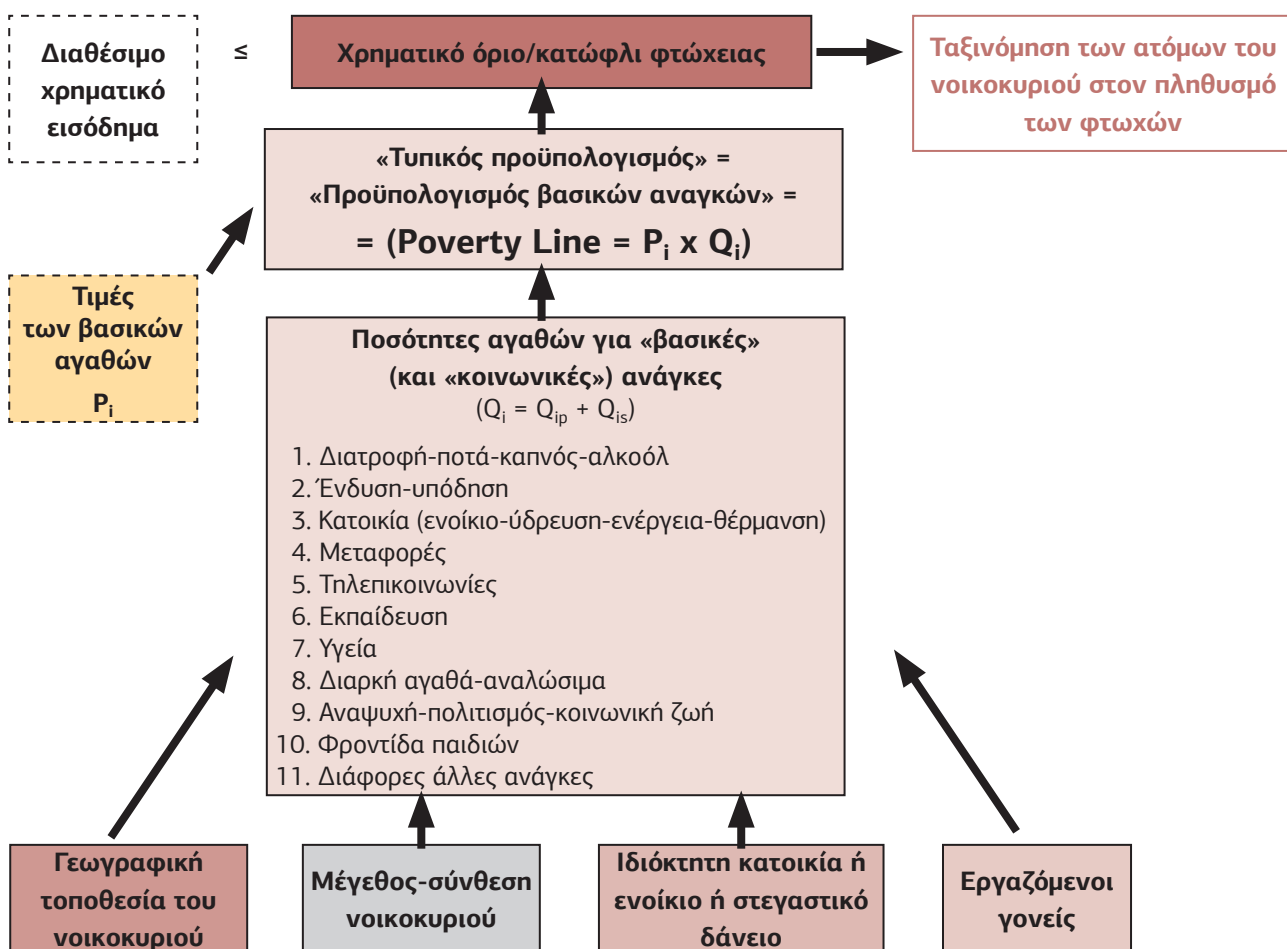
Διαθέσιμο χρηματικό εισόδημα

≤

Χρηματικό όριο/κατώφλι φτώχειας

Ταξινόμηση των ατόμων του νοικοκυριού στον πληθυσμό των φτωχών

«Τυπικός προϋπολογισμός» = «Προϋπολογισμός βασικών αναγκών» = = (Poverty Line = $P_i$ x $Q_i$)

Τιμές των βασικών αγαθών $P_i$

Ποσότητες αγαθών για «βασικές» (και «κοινωνικές») ανάγκες
($Q_i = Q_{ip} + Q_{is}$)

1. Διατροφή-ποτά-καπνός-αλκοόλ
2. Ένδυση-υπόδηση
3. Κατοικία (ενοίκιο-ύδρευση-ενέργεια-θέρμανση)
4. Μεταφορές
5. Τηλεπικοινωνίες
6. Εκπαίδευση
7. Υγεία
8. Διαρκή αγαθά-αναλώσιμα
9. Αναψυχή-πολιτισμός-κοινωνική ζωή
10. Φροντίδα παιδιών
11. Διάφορες άλλες ανάγκες

Γεωγραφική τοποθεσία του νοικοκυριού

Μέγεθος-σύνθεση νοικοκυριού

Ιδιόκτητη κατοικία ή ενοίκιο ή στεγαστικό δάνειο

Εργαζόμενοι γονείς